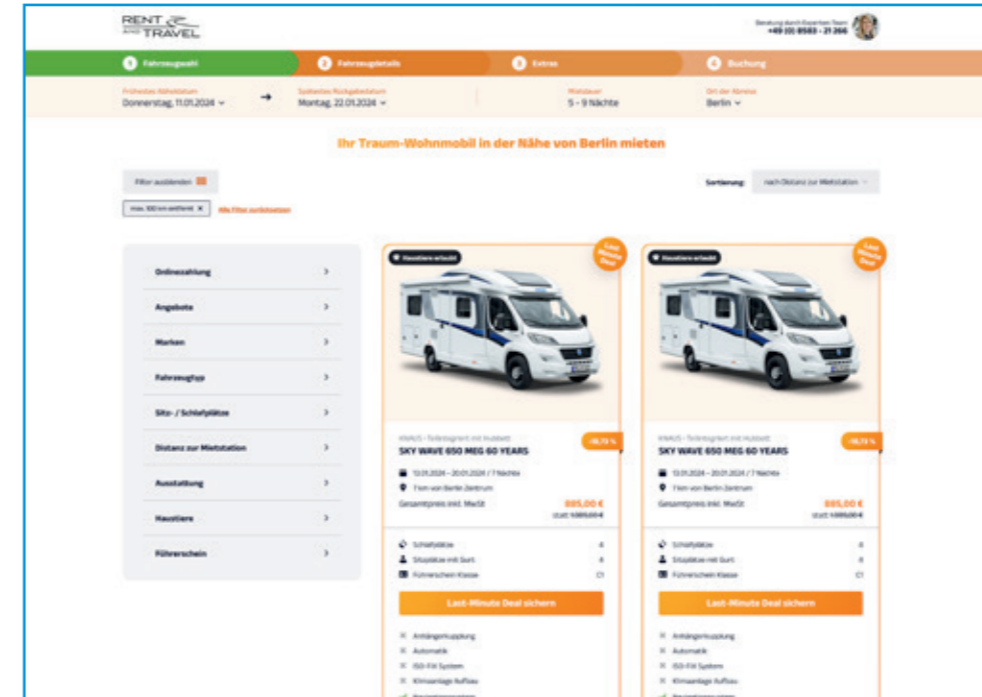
RENT AND TRAVEL

Beratung durch Experten-Team +49 (0) 8583 - 21 266

1 Fahrzeugwahl
2 Fahrzeugdetails
3 Extras
4 Buchung

Frühestes Abholdatum
Donnerstag, 11.01.2024

Spätestes Rückgabedatum
Montag, 22.01.2024

Mietdauer
5 - 9 Nächte

Ort der Abreise
Berlin

Ihr Traum-Wohnmobil in der Nähe von Berlin mieten

Filter ausblenden

Sortierung: nach Distanz zur Mietstation

max. 100 km entfernt ×
Alle Filter zurücksetzen

Onlinezahlung
Angebote
Marken
Fahrzeugtyp
Sitz- / Schlafplätze
Distanz zur Mietstation
Ausstattung
Haustiere
Führerschein

Haustiere erlaubt
Last Minute Deal
KNAUS - Teilintegriert mit Hubbett
SKY WAVE 650 MEG 60 YEARS
-18,73 %
13.01.2024 – 20.01.2024 / 7 Nächte
7 km von Berlin Zentrum
Gesamtpreis inkl. MwSt
885,00 €
statt 1.089,00 €
Schlafplätze 4
Sitzplätze mit Gurt 4
Führerschein Klasse C1
Last-Minute Deal sichern
Anhängerkupplung
Automatik
ISO-FIX System
Klimaanlage Aufbau

Haustiere erlaubt
Last Minute Deal
KNAUS - Teilintegriert mit Hubbett
SKY WAVE 650 MEG 60 YEARS
-18,73 %
13.01.2024 – 20.01.2024 / 7 Nächte
7 km von Berlin Zentrum
Gesamtpreis inkl. MwSt
885,00 €
statt 1.089,00 €
Schlafplätze 4
Sitzplätze mit Gurt 4
Führerschein Klasse C1
Last-Minute Deal sichern
Anhängerkupplung
Automatik
ISO-FIX System
Klimaanlage Aufbau